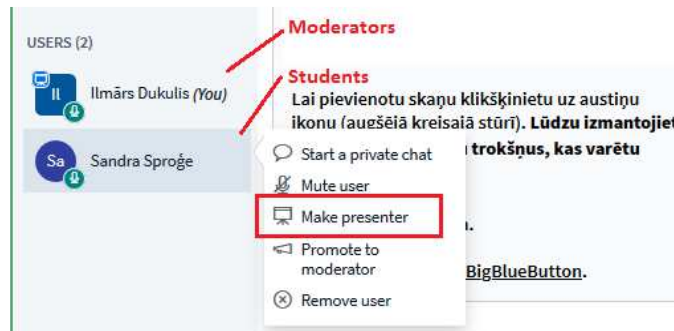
USERS (2)

Moderators

Students

Il Ilmārs Dukulis (You)

Sa Sandra Sproģe

Lai pievienotu skaņu klikšķiniet uz austiņu ikonu (augšējā kreisajā stūrī). Lūdzu izmantojiet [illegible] trokšņus, kas varētu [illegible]

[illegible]n.

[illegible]BigBlueButton.

Start a private chat

Mute user

Make presenter

Promote to moderator

Remove user